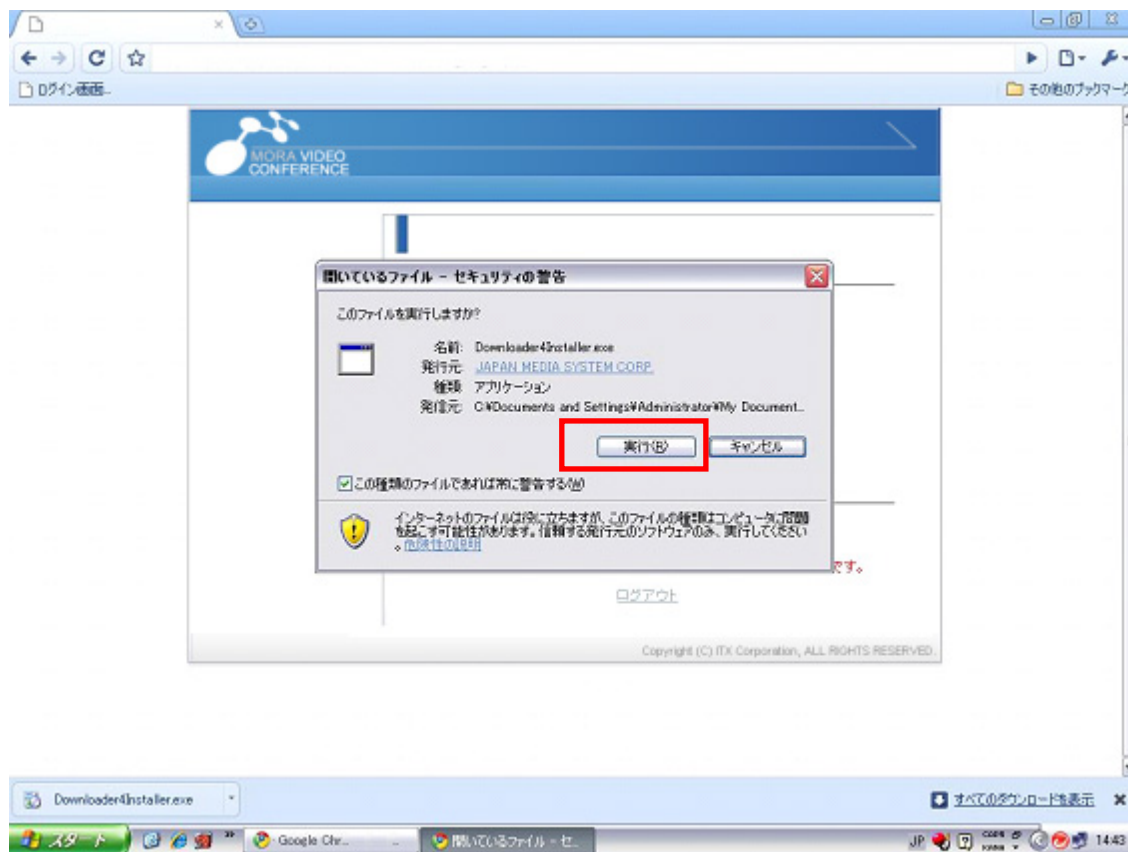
ログイン画面..

その他のブックマーク

MORA VIDEO CONFERENCE

開いているファイル - セキュリティの警告

このファイルを実行しますか?

名前: Downloader4Installer.exe
発行元: JAPAN MEDIA SYSTEM CORP.
種類: アプリケーション
発信元: C:¥Documents and Settings¥Administrator¥My Document...

実行(R)
キャンセル

この種類のファイルであれば常に警告する(W)

インターネットのファイルは役に立ちますが、このファイルの種類はコンピュータに問題を起こす可能性があります。信頼する発行元のソフトウェアのみ、実行してください。危険性の説明

です。

ログアウト

Copyright (C) ITX Corporation, ALL RIGHTS RESERVED.

Downloader4Installer.exe

すべてのダウンロードを表示

スタート
Google Chr...
開いているファイル - セ...
JP
14:43